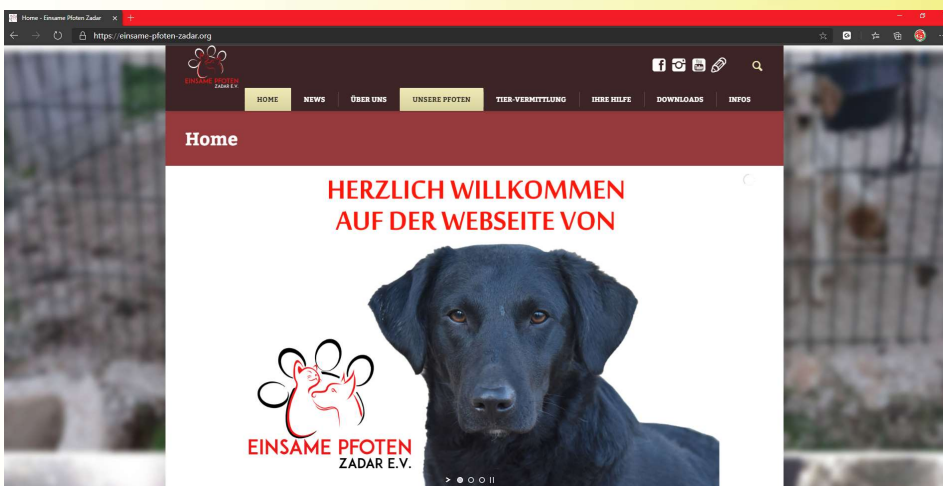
Home - Einsame Pfoten Zadar

https://einsame-pfoten-zadar.org

EINSAME PFOTEN ZADAR E.V.

HOME NEWS ÜBER UNS UNSERE PFOTEN TIER-VERMITTLUNG IHRE HILFE DOWNLOADS INFOS

Home

HERZLICH WILLKOMMEN AUF DER WEBSEITE VON

EINSAME PFOTEN ZADAR E.V.